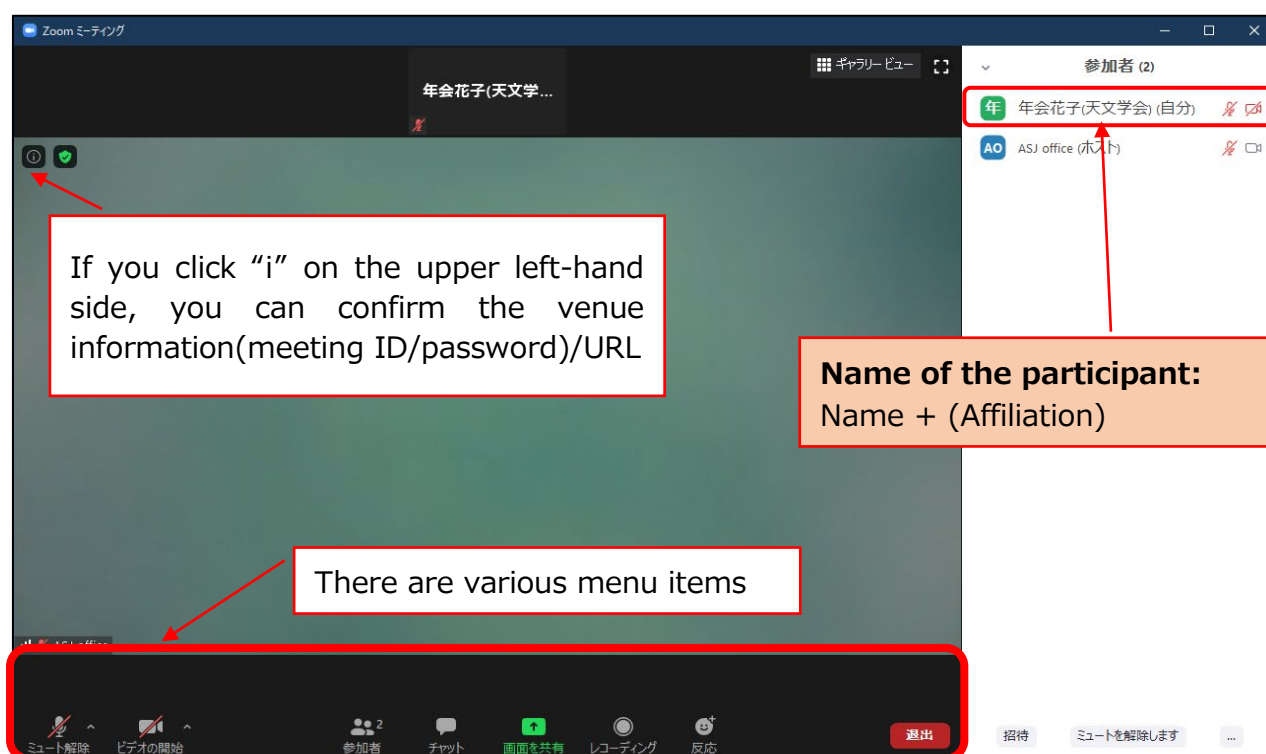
Zoom ミーティング

ギャラリービュー

年会花子(天文学...

参加者 (2)

年 年会花子(天文学会) (自分)

AO ASJ office (ホスト)

If you click “i” on the upper left-hand side, you can confirm the venue information(meeting ID/password)/URL

**Name of the participant:**
Name + (Affiliation)

There are various menu items

ASJ office

ミュート解除 ビデオの開始 参加者 2 チャット 画面を共有 レコーディング 反応 退出

招待 ミュートを解除します ...